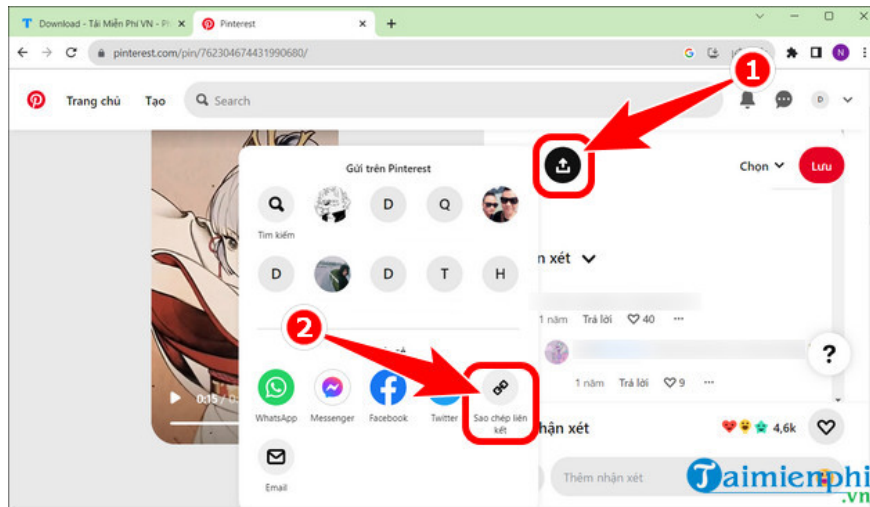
Download - Tải Miễn Phí VN - Ph
Pinterest
pinterest.com/pin/762304674431990680/
N
Trang chủ
Tạo
Search
D
1
Gửi trên Pinterest
Chọn
Lưu
Tìm kiếm
D
Q
D
D
T
H
n xét
1 năm
Trả lời
40
2
1 năm
Trả lời
9
?
0:15
WhatsApp
Messenger
Facebook
Twitter
Sao chép liên kết
nhận xét
4,6k
Email
Thêm nhận xét
Taimienphi
.vn